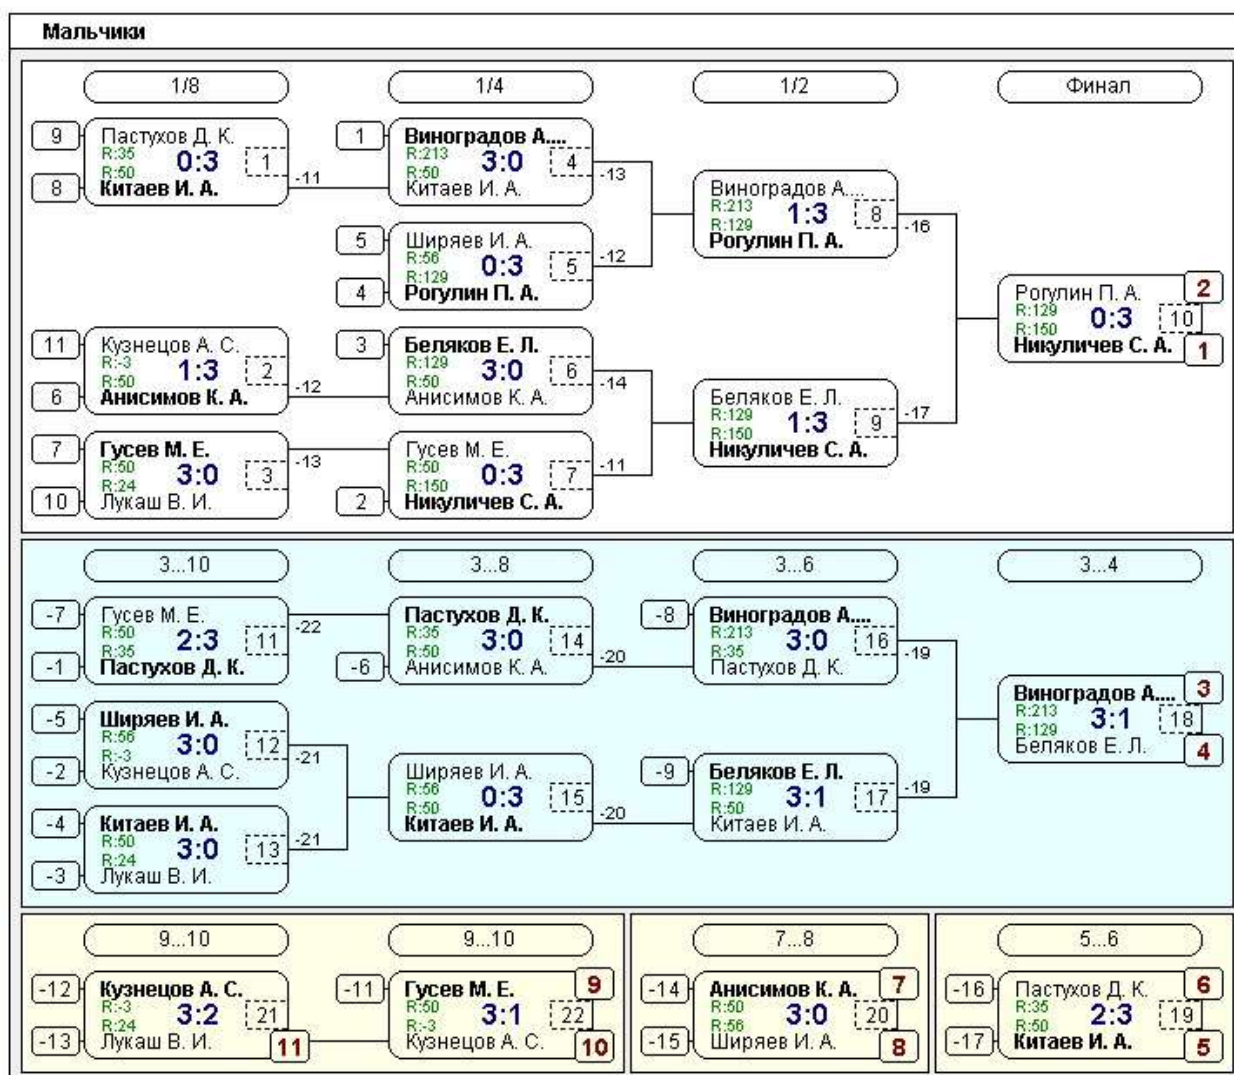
Мальчики

1/8

9
Пастухов Д. К.
R:35
0:3
1
R:50
8
Китаев И. А.
-11

11
Кузнецов А. С.
R:-3
1:3
2
R:50
6
Анисимов К. А.
-12

7
Гусев М. Е.
R:50
3:0
3
R:24
10
Лукаш В. И.
-13

1/4

1
Виноградов А....
R:213
3:0
4
R:50
Китаев И. А.
-13

5
Ширяев И. А.
R:56
0:3
5
R:129
4
Рогулин П. А.
-12

3
Беляков Е. Л.
R:129
3:0
6
R:50
Анисимов К. А.
-14

Гусев М. Е.
R:50
0:3
7
R:150
2
Никуличев С. А.
-11

1/2

Виноградов А....
R:213
1:3
8
R:129
Рогулин П. А.
-16

Беляков Е. Л.
R:129
1:3
9
R:150
Никуличев С. А.
-17

Финал

Рогулин П. А.
2
R:129
0:3
10
R:150
Никуличев С. А.
1

3...10

-7
Гусев М. Е.
R:50
2:3
11
R:35
-1
Пастухов Д. К.
-22

-5
Ширяев И. А.
R:56
3:0
12
R:-3
-2
Кузнецов А. С.
-21

-4
Китаев И. А.
R:50
3:0
13
R:24
-3
Лукаш В. И.
-21

3...8

Пастухов Д. К.
R:35
3:0
14
R:50
-6
Анисимов К. А.
-20

Ширяев И. А.
R:56
0:3
15
R:50
Китаев И. А.
-20

3...6

-8
Виноградов А....
R:213
3:0
16
R:35
Пастухов Д. К.
-19

-9
Беляков Е. Л.
R:129
3:1
17
R:50
Китаев И. А.
-19

3...4

Виноградов А....
3
R:213
3:1
18
R:129
Беляков Е. Л.
4

9...10

-12
Кузнецов А. С.
R:-3
3:2
21
R:24
-13
Лукаш В. И.
11

9...10

-11
Гусев М. Е.
9
R:50
3:1
22
R:-3
Кузнецов А. С.
10

7...8

-14
Анисимов К. А.
7
R:50
3:0
20
R:56
-15
Ширяев И. А.
8

5...6

-16
Пастухов Д. К.
6
R:35
2:3
19
R:50
-17
Китаев И. А.
5